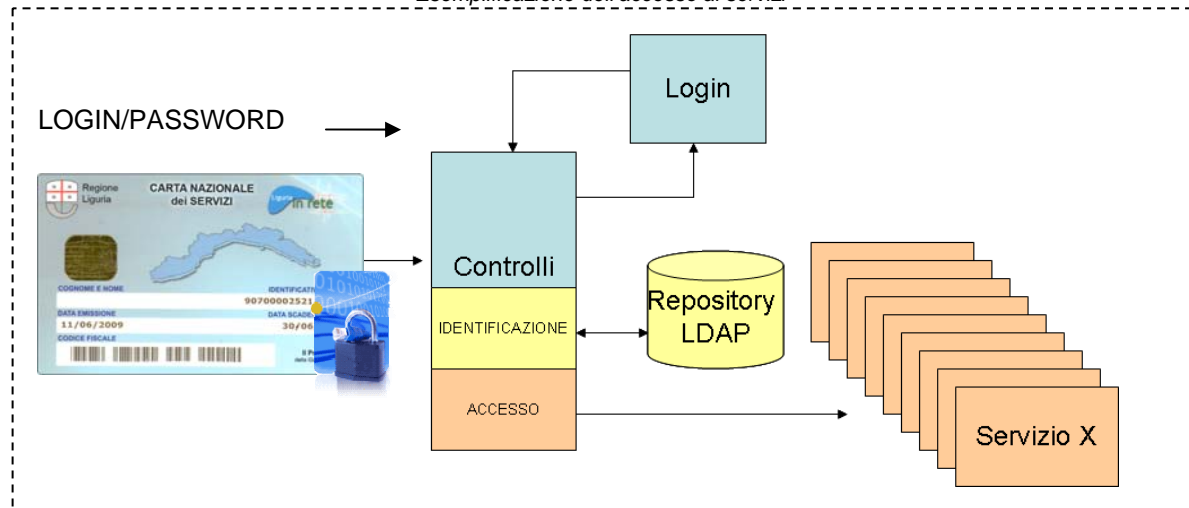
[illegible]

LOGIN/PASSWORD

Regione Liguria

CARTA NAZIONALE dei SERVIZI

Liguria in rete

COGNOME E NOME

IDENTIFICATI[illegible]

90700002521

DATA EMISSIONE

11/06/2009

DATA SCADE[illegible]

30/06

CODICE FISCALE

Login

Controlli

IDENTIFICAZIONE

ACCESSO

Repository LDAP

Servizio X